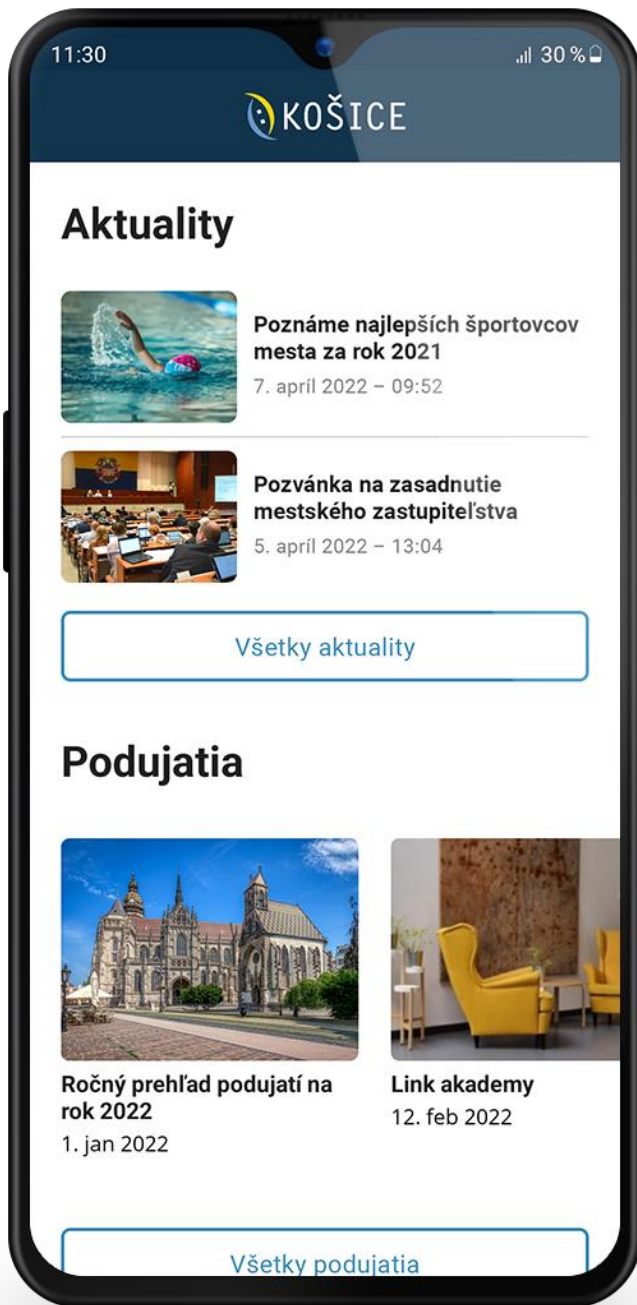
11:30

30 %

KOŠICE

Aktuality

Poznáme najlepších športovcov mesta za rok 2021
7. apríl 2022 – 09:52

Pozvánka na zasadnutie mestského zastupiteľstva
5. apríl 2022 – 13:04

Všetky aktuality

Podujatia

Ročný prehľad podujatí na rok 2022
1. jan 2022

Link akademy
12. feb 2022

Všetky podujatia